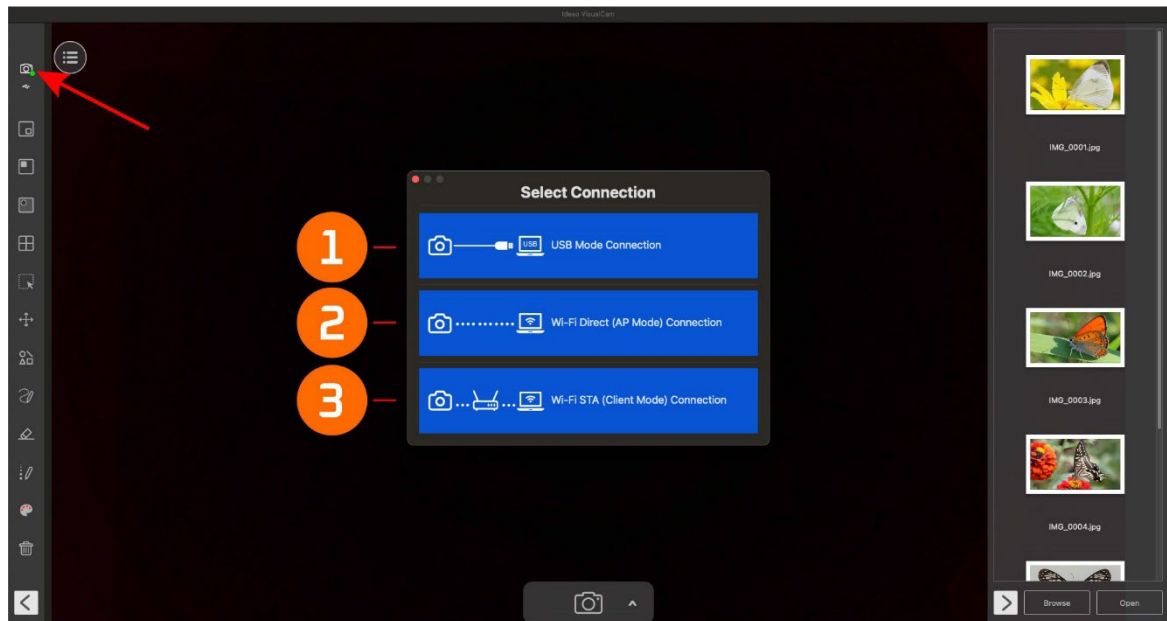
Ideas VisualCam

Select Connection

1

USB

USB Mode Connection

2

Wi-Fi Direct (AP Mode) Connection

3

Wi-Fi STA (Client Mode) Connection

IMG_0001.jpg

IMG_0002.jpg

IMG_0003.jpg

IMG_0004.jpg

Browse

Open